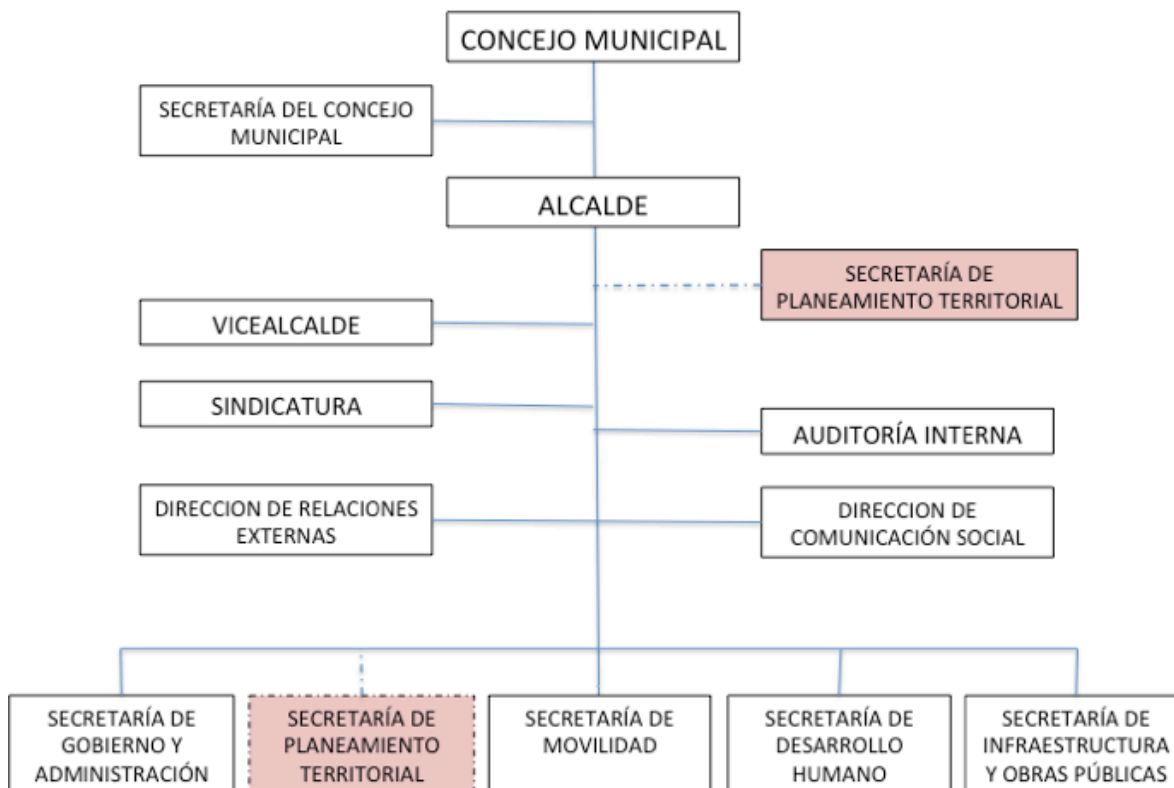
CONCEJO MUNICIPAL

SECRETARÍA DEL CONCEJO MUNICIPAL

ALCALDE

SECRETARÍA DE PLANEAMIENTO TERRITORIAL

VICEALCALDE

SINDICATURA

AUDITORÍA INTERNA

DIRECCION DE RELACIONES EXTERNAS

DIRECCION DE COMUNICACIÓN SOCIAL

SECRETARÍA DE GOBIERNO Y ADMINISTRACIÓN

SECRETARÍA DE PLANEAMIENTO TERRITORIAL

SECRETARÍA DE MOVILIDAD

SECRETARÍA DE DESARROLLO HUMANO

SECRETARÍA DE INFRAESTRUCTURA Y OBRAS PÚBLICAS